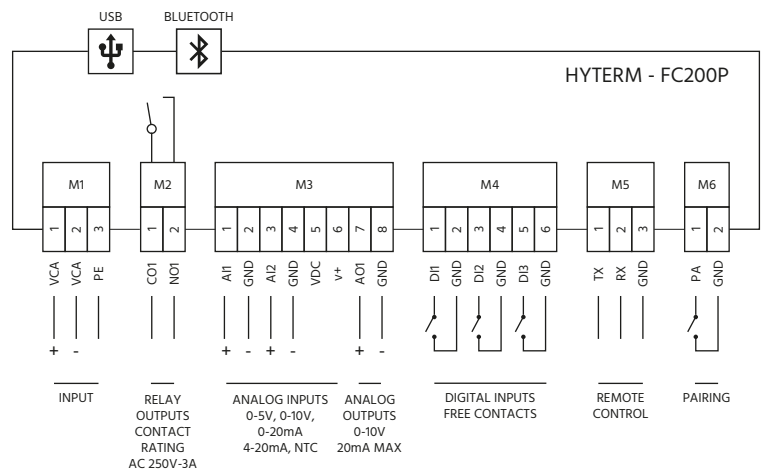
USB BLUETOOTH

HYTERM - FC200P

M1
1 2 3
VCA VCA PE
+ -
INPUT

M2
1 2
CO1 NO1
RELAY OUTPUTS CONTACT RATING AC 250V-3A

M3
1 2 3 4 5 6 7 8
AI1 GND AI2 GND VDC V+ AO1 GND
+ - + - + -
ANALOG INPUTS 0-5V, 0-10V, 0-20mA 4-20mA, NTC
ANALOG OUTPUTS 0-10V 20mA MAX

M4
1 2 3 4 5 6
DI1 GND DI2 GND DI3 GND
DIGITAL INPUTS FREE CONTACTS

M5
1 2 3
TX RX GND
REMOTE CONTROL

M6
1 2
PA GND
PAIRING